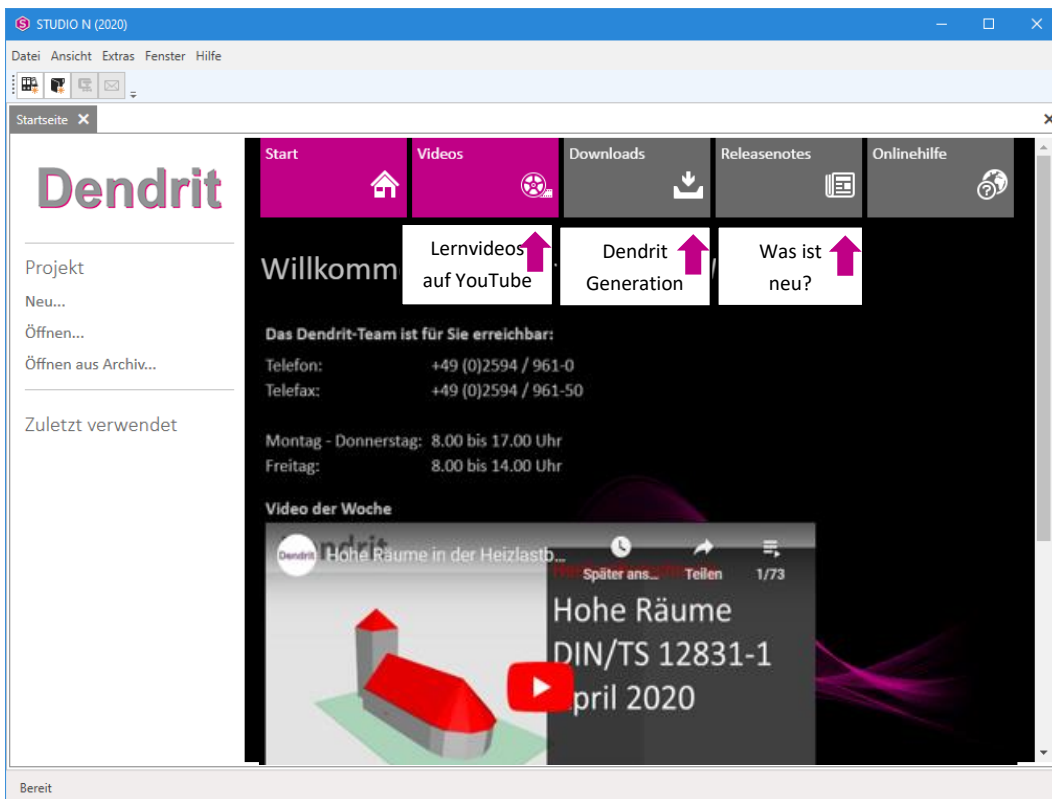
STUDIO N (2020)

Datei Ansicht Extras Fenster Hilfe

Startseite

Dendrit

Projekt
Neu...
Öffnen...
Öffnen aus Archiv...

Zuletzt verwendet

Start
Videos
Downloads
Releasenotes
Onlinehilfe

Lernvideos auf YouTube
Dendrit Generation
Was ist neu?

Willkomm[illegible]

Das Dendrit-Team ist für Sie erreichbar:

| | |
|---|---|
| Telefon: | +49 (0)2594 / 961-0 |
| Telefax: | +49 (0)2594 / 961-50 |

| | |
|---|---|
| Montag - Donnerstag: | 8.00 bis 17.00 Uhr |
| Freitag: | 8.00 bis 14.00 Uhr |

Video der Woche

Dendrit
Hohe Räume in der Heizlastb...
Später ans...
Teilen
1/73

Hohe Räume
DIN/TS 12831-1
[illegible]pril 2020

Bereit